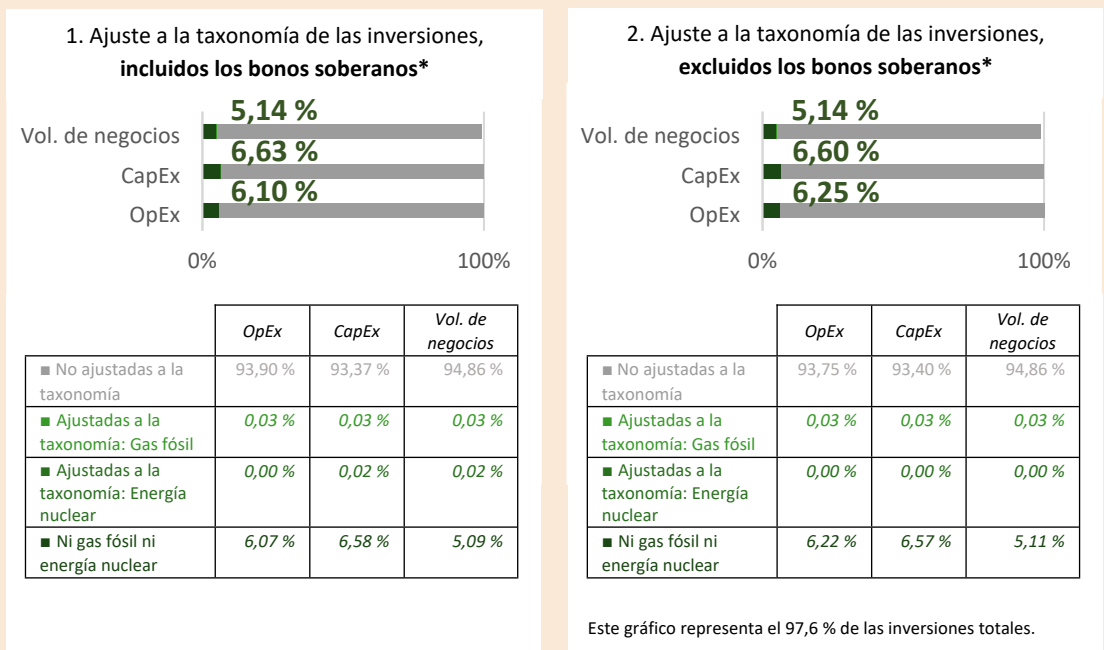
1. Ajuste a la taxonomía de las inversiones, **incluidos los bonos soberanos***

Vol. de negocios 5,14 %
CapEx 6,63 %
OpEx 6,10 %

0% 100%

| | OpEx | CapEx | Vol. de negocios |
|---|---|---|---|
| ■ No ajustadas a la taxonomía | 93,90 % | 93,37 % | 94,86 % |
| ■ Ajustadas a la taxonomía: Gas fósil | 0,03 % | 0,03 % | 0,03 % |
| ■ Ajustadas a la taxonomía: Energía nuclear | 0,00 % | 0,02 % | 0,02 % |
| ■ Ni gas fósil ni energía nuclear | 6,07 % | 6,58 % | 5,09 % |

2. Ajuste a la taxonomía de las inversiones, **excluidos los bonos soberanos***

Vol. de negocios 5,14 %
CapEx 6,60 %
OpEx 6,25 %

0% 100%

| | OpEx | CapEx | Vol. de negocios |
|---|---|---|---|
| ■ No ajustadas a la taxonomía | 93,75 % | 93,40 % | 94,86 % |
| ■ Ajustadas a la taxonomía: Gas fósil | 0,03 % | 0,03 % | 0,03 % |
| ■ Ajustadas a la taxonomía: Energía nuclear | 0,00 % | 0,00 % | 0,00 % |
| ■ Ni gas fósil ni energía nuclear | 6,22 % | 6,57 % | 5,11 % |

Este gráfico representa el 97,6 % de las inversiones totales.